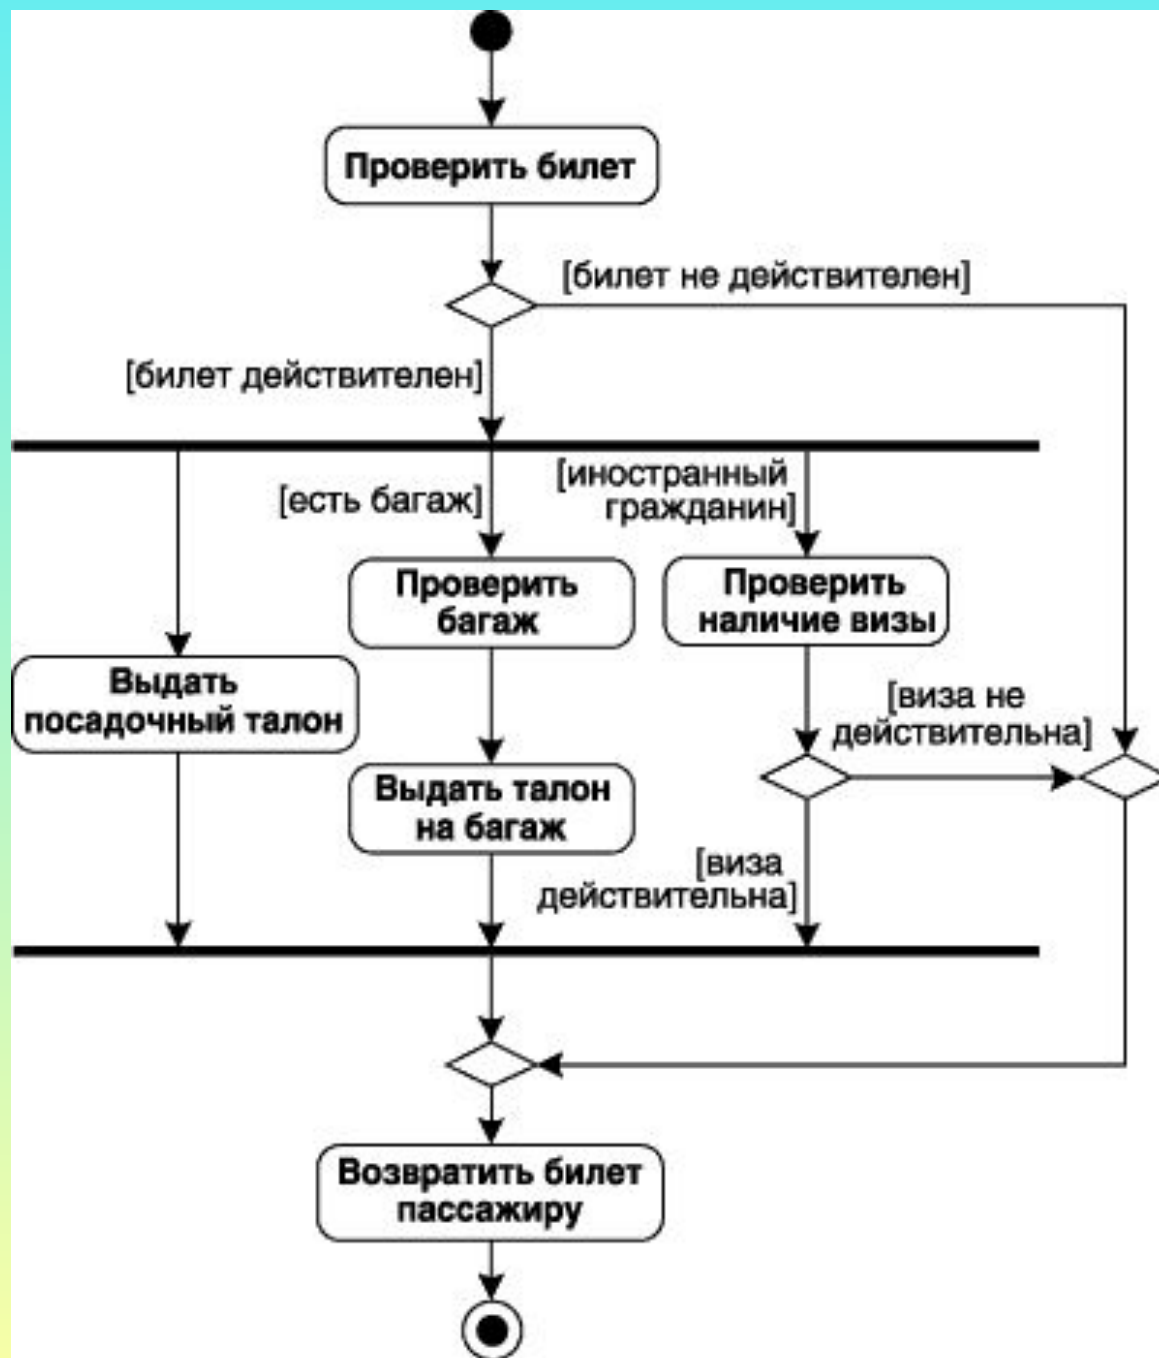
Проверить билет

[билет не действителен]

[билет действителен]

[есть багаж]

[иностранный гражданин]

Проверить багаж

Проверить наличие визы

Выдать посадочный талон

[виза не действительна]

Выдать талон на багаж

[виза действительна]

Возвратить билет пассажиру